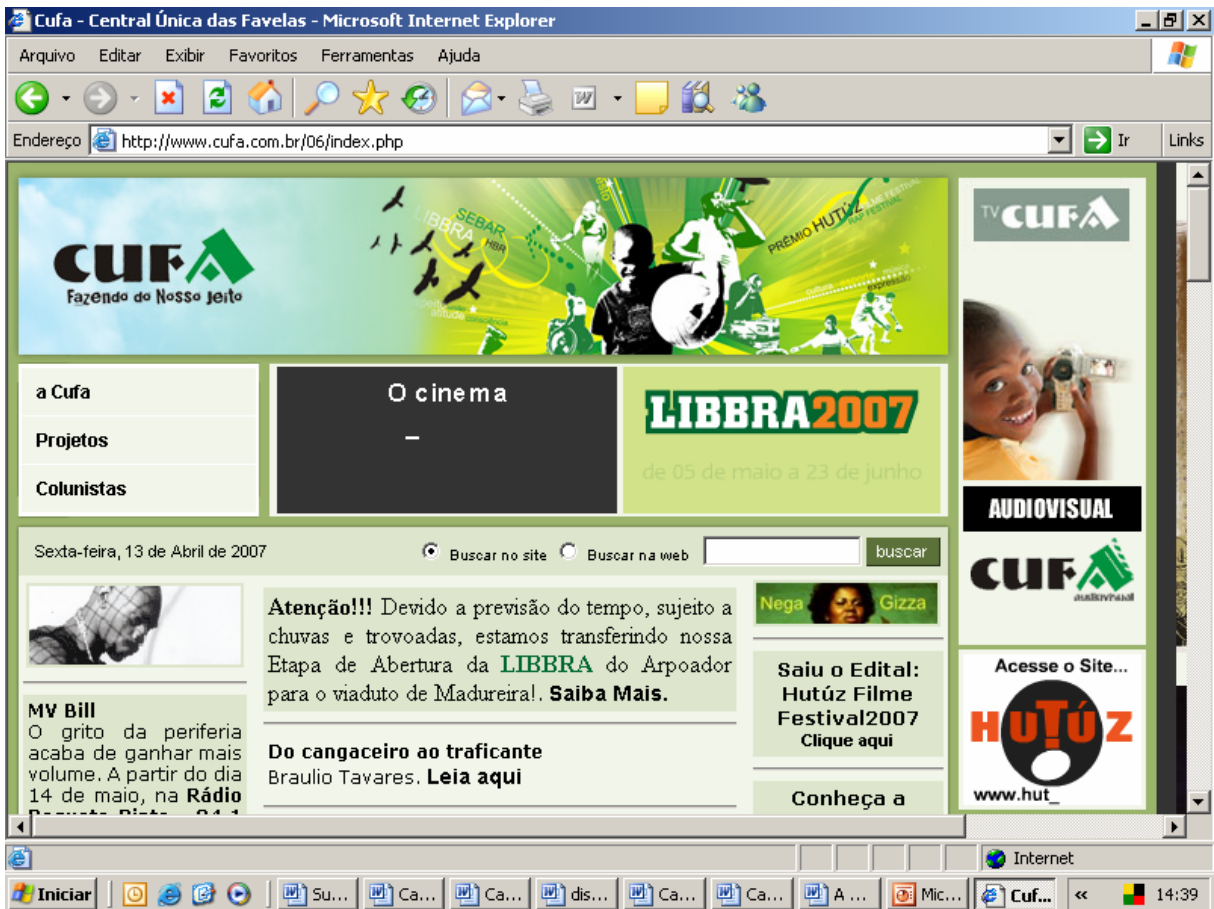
Cufa - Central Única das Favelas - Microsoft Internet Explorer

Arquivo Editar Exibir Favoritos Ferramentas Ajuda

Endereço http://www.cufa.com.br/06/index.php Ir Links

CUFA
Fazendo do Nosso Jeito

SEBAR LIBBRA PRÊMIO HUTÚZ

TV CUFA

a Cufa
Projetos
Colunistas

O cinema
–

LIBBRA2007
de 05 de maio a 23 de junho

AUDIOVISUAL
CUFA

Sexta-feira, 13 de Abril de 2007

Buscar no site Buscar na web buscar

Nega Gizza

Atenção!!! Devido a previsão do tempo, sujeito a chuvas e trovoadas, estamos transferindo nossa Etapa de Abertura da LIBBRA do Arpoador para o viaduto de Madureira!. Saiba Mais.

MV Bill
O grito da periferia acaba de ganhar mais volume. A partir do dia 14 de maio, na Rádio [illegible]

Do cangaceiro ao traficante
Braulio Tavares. Leia aqui

Saiu o Edital: Hutúz Filme Festival2007
Clique aqui

Conheça a

Acesse o Site...
HUTÚZ
www.hut_

Internet

Iniciar Su... Ca... Ca... dis... Ca... Ca... A ... Mic... Cuf... « 14:39